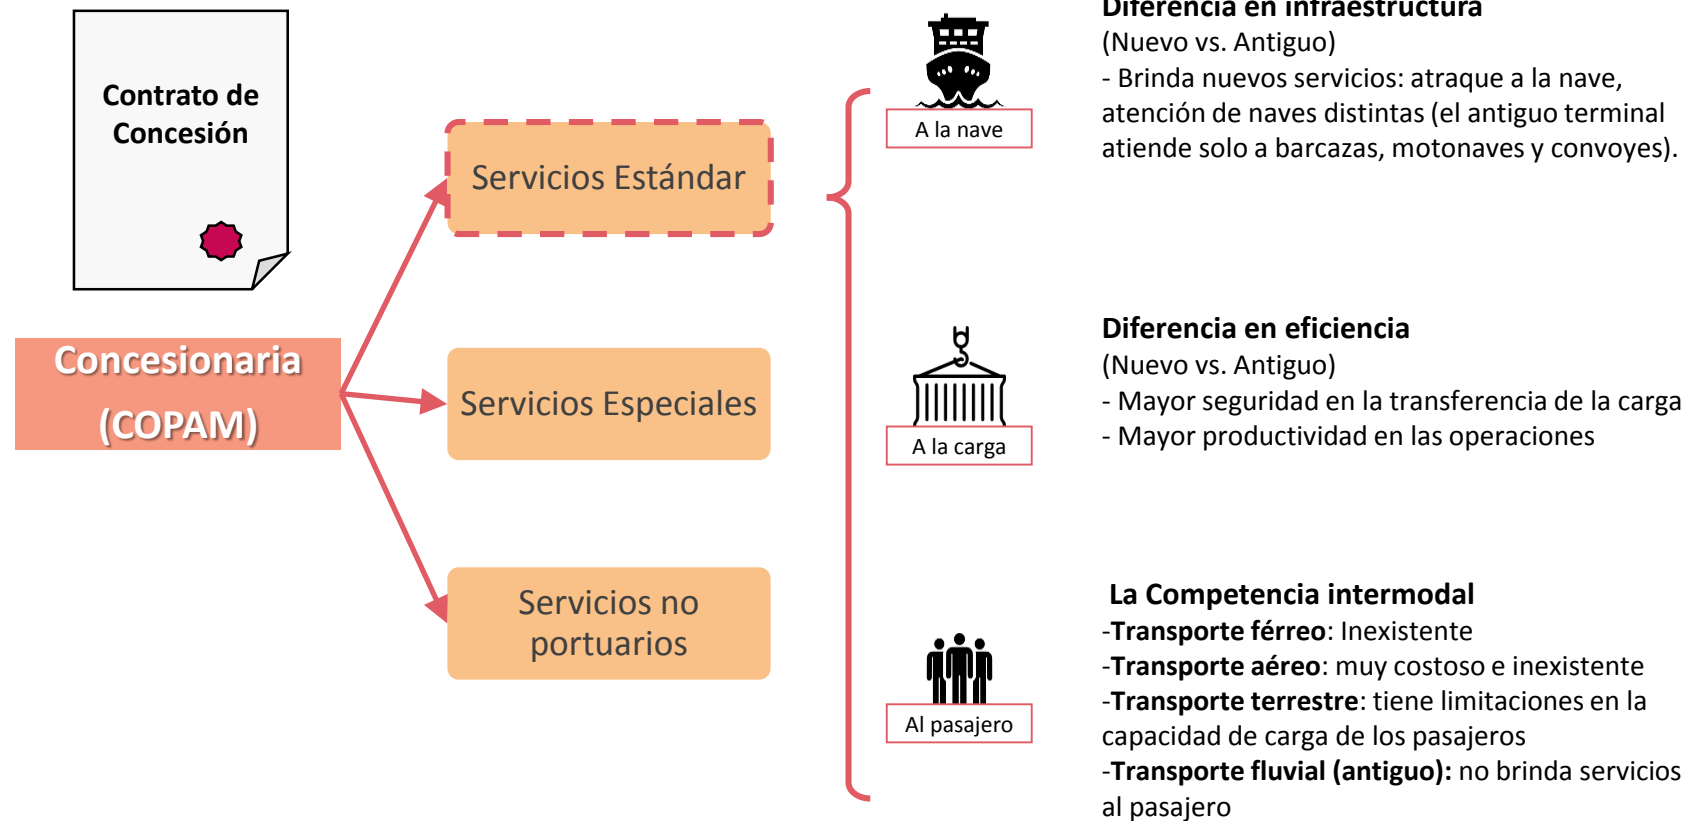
Contrato de Concesión

Concesionaria (COPAM)

Servicios Estándar

Servicios Especiales

Servicios no portuarios

A la nave

A la carga

Al pasajero

Diferencia en infraestructura
(Nuevo vs. Antiguo)
- Brinda nuevos servicios: atraque a la nave, atención de naves distintas (el antiguo terminal atiende solo a barcazas, motonaves y convoyes).

Diferencia en eficiencia
(Nuevo vs. Antiguo)
- Mayor seguridad en la transferencia de la carga
- Mayor productividad en las operaciones

La Competencia intermodal
-**Transporte férreo**: Inexistente
-**Transporte aéreo**: muy costoso e inexistente
-**Transporte terrestre**: tiene limitaciones en la capacidad de carga de los pasajeros
-**Transporte fluvial (antiguo):** no brinda servicios al pasajero